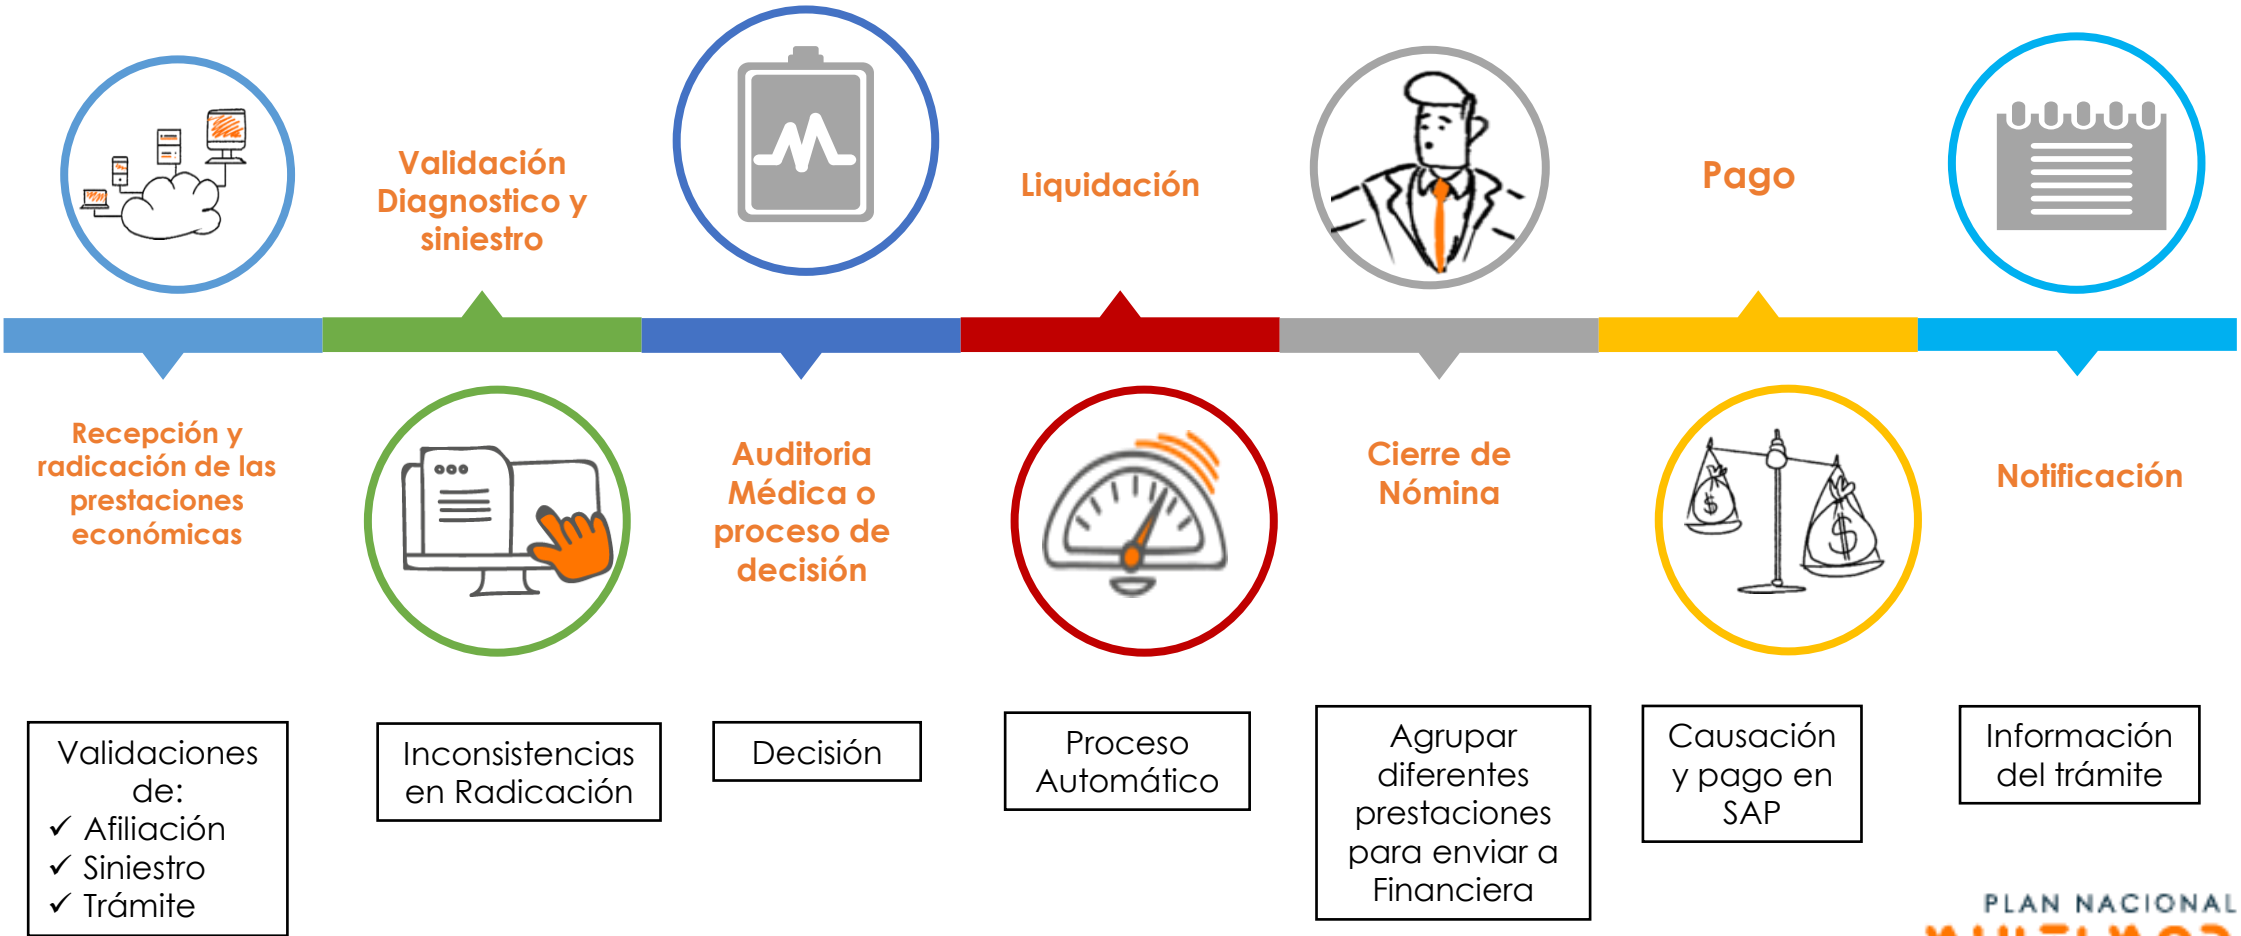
Validación Diagnostico y siniestro

Liquidación

Pago

Recepción y radicación de las prestaciones económicas

Auditoria Médica o proceso de decisión

Cierre de Nómina

Notificación

Validaciones de:
✓ Afiliación
✓ Siniestro
✓ Trámite

Inconsistencias en Radicación

Decisión

Proceso Automático

Agrupar diferentes prestaciones para enviar a Financiera

Causación y pago en SAP

Información del trámite

PLAN NACIONAL
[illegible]